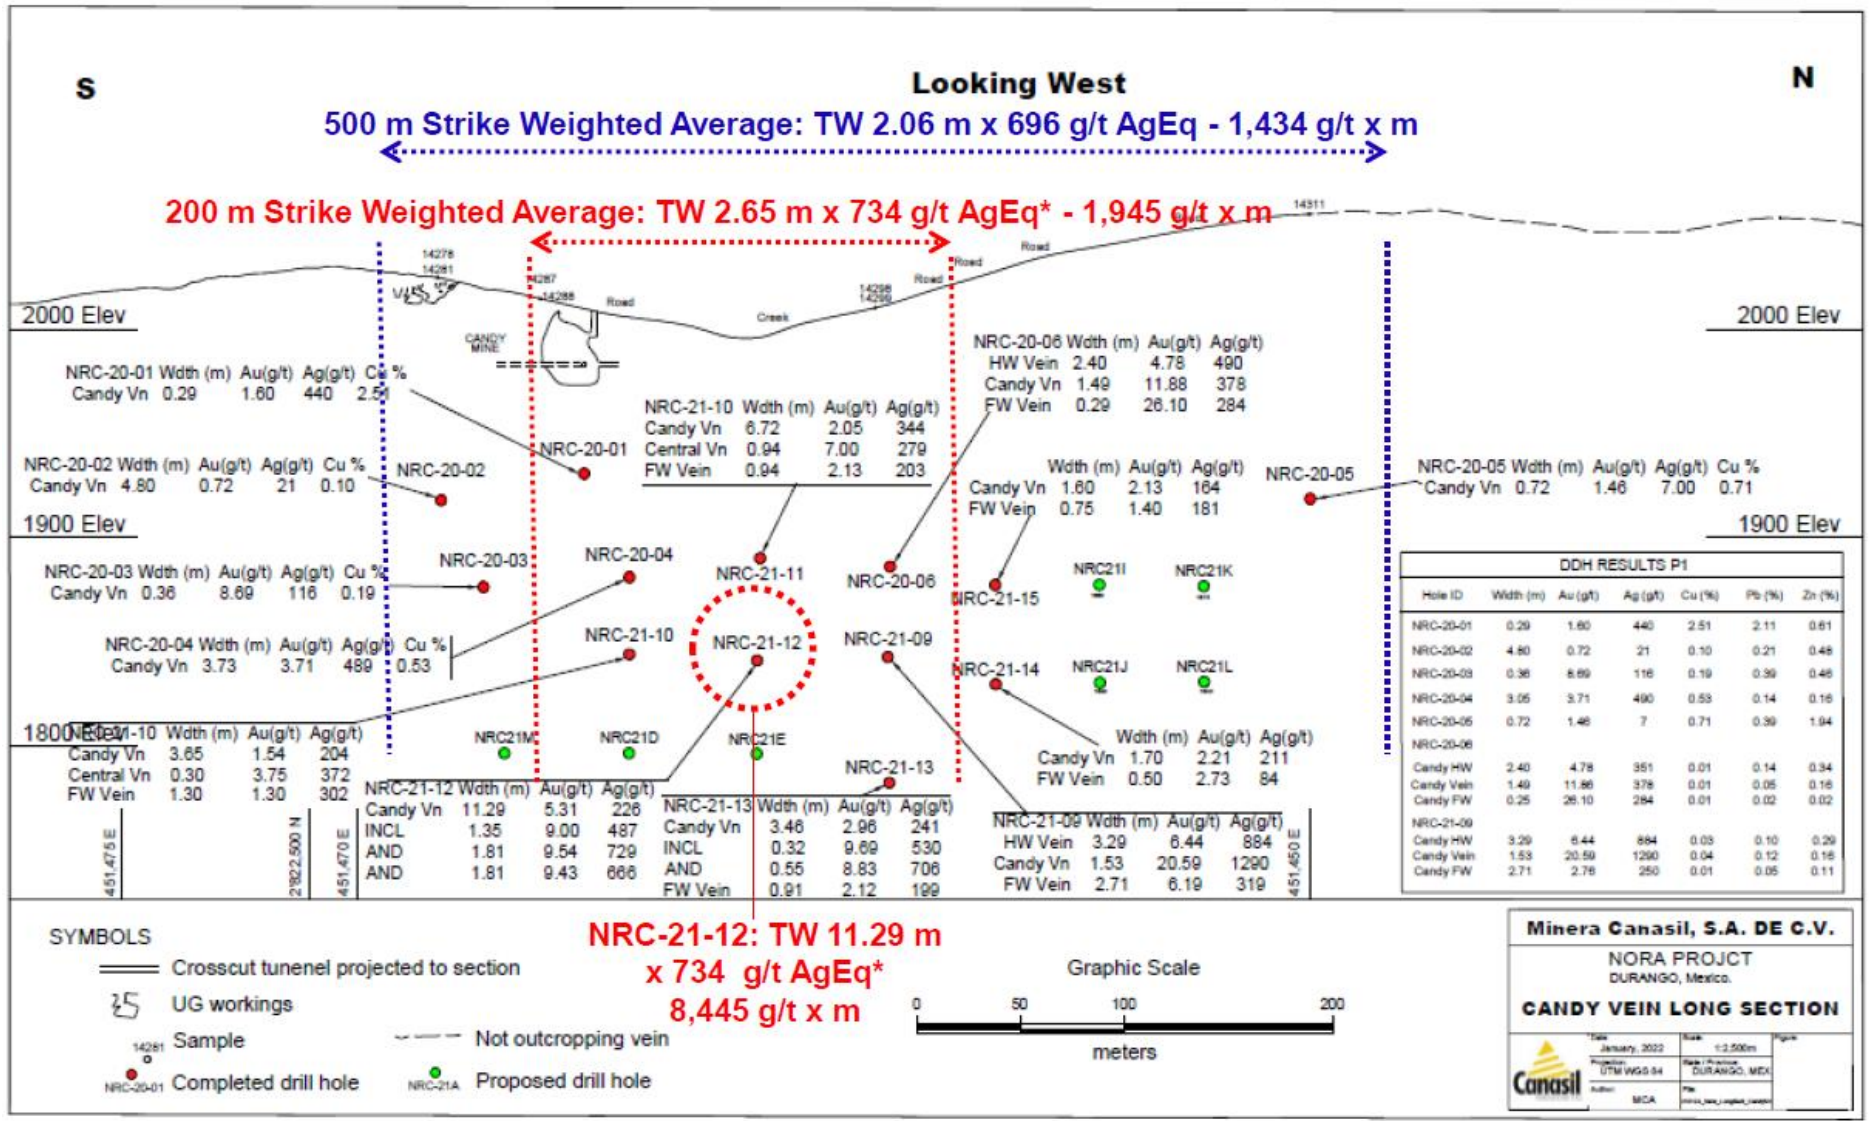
S

Looking West

N

500 m Strike Weighted Average: TW 2.06 m x 696 g/t AgEq - 1,434 g/t x m

200 m Strike Weighted Average: TW 2.65 m x 734 g/t AgEq* - 1,945 g/t x m

14311

Road

14278
14281

VLS

14287
14288

Road

14298
14299

Road

Road

Creek

CANDY MINE

2000 Elev

2000 Elev

NRC-20-01 Wdth (m) Au(g/t) Ag(g/t) Cu %
Candy Vn 0.29 1.60 440 2.51

NRC-21-10 Wdth (m) Au(g/t) Ag(g/t)
Candy Vn 6.72 2.05 344
Central Vn 0.94 7.00 279
FW Vein 0.94 2.13 203

NRC-20-06 Wdth (m) Au(g/t) Ag(g/t)
HW Vein 2.40 4.78 490
Candy Vn 1.49 11.88 378
FW Vein 0.29 26.10 284

NRC-20-01

NRC-20-02 Wdth (m) Au(g/t) Ag(g/t) Cu %
Candy Vn 4.80 0.72 21 0.10

NRC-20-02

Wdth (m) Au(g/t) Ag(g/t)
Candy Vn 1.60 2.13 164
FW Vein 0.75 1.40 181

NRC-20-05

NRC-20-05 Wdth (m) Au(g/t) Ag(g/t) Cu %
Candy Vn 0.72 1.46 7.00 0.71

1900 Elev

1900 Elev

NRC-20-03 Wdth (m) Au(g/t) Ag(g/t) Cu %
Candy Vn 0.36 8.69 116 0.19

NRC-20-03

NRC-20-04

NRC-21-11

NRC-20-06

NRC-21-15

NRC21I

NRC21K

NRC-20-04 Wdth (m) Au(g/t) Ag(g/t) Cu %
Candy Vn 3.73 3.71 489 0.53

NRC-21-10

NRC-21-12

NRC-21-09

NRC-21-14

NRC21J

NRC21L

1800 Elev
NRC-21-10 Wdth (m) Au(g/t) Ag(g/t)
Candy Vn 3.65 1.54 204
Central Vn 0.30 3.75 372
FW Vein 1.30 1.30 302

NRC21M

NRC21D

NRC21E

NRC-21-13

Wdth (m) Au(g/t) Ag(g/t)
Candy Vn 1.70 2.21 211
FW Vein 0.50 2.73 84

NRC-21-12 Wdth (m) Au(g/t) Ag(g/t)
Candy Vn 11.29 5.31 226
INCL 1.35 9.00 487
AND 1.81 9.54 729
AND 1.81 9.43 666

NRC-21-13 Wdth (m) Au(g/t) Ag(g/t)
Candy Vn 3.46 2.96 241
INCL 0.32 9.69 530
AND 0.55 8.83 706
FW Vein 0.91 2.12 199

NRC-21-09 Wdth (m) Au(g/t) Ag(g/t)
HW Vein 3.29 6.44 884
Candy Vn 1.53 20.59 1290
FW Vein 2.71 6.19 319

451,475 E
2822,500 N
451,470 E
451,450 E

DDH RESULTS P1

| Hole ID | Wdth (m) | Au (g/t) | Ag (g/t) | Cu (%) | Pb (%) | Zn (%) |
|---|---|---|---|---|---|---|
| NRC-20-01 | 0.29 | 1.60 | 440 | 2.51 | 2.11 | 0.61 |
| NRC-20-02 | 4.80 | 0.72 | 21 | 0.10 | 0.21 | 0.48 |
| NRC-20-03 | 0.36 | 8.69 | 116 | 0.19 | 0.39 | 0.46 |
| NRC-20-04 | 3.05 | 3.71 | 490 | 0.53 | 0.14 | 0.16 |
| NRC-20-05 | 0.72 | 1.46 | 7 | 0.71 | 0.39 | 1.94 |
| NRC-20-06 | | | | | | |
| Candy HW | 2.40 | 4.78 | 351 | 0.01 | 0.14 | 0.34 |
| Candy Vein | 1.49 | 11.86 | 378 | 0.01 | 0.05 | 0.16 |
| Candy FW | 0.25 | 26.10 | 284 | 0.01 | 0.02 | 0.02 |
| NRC-21-09 | | | | | | |
| Candy HW | 3.29 | 6.44 | 884 | 0.03 | 0.10 | 0.29 |
| Candy Vein | 1.53 | 20.59 | 1290 | 0.04 | 0.12 | 0.16 |
| Candy FW | 2.71 | 2.76 | 250 | 0.01 | 0.05 | 0.11 |

SYMBOLS
Crosscut tunenel projected to section
UG workings
14281 Sample
NRC-20-01 Completed drill hole
Not outcropping vein
NRC-21A Proposed drill hole

NRC-21-12: TW 11.29 m
x 734 g/t AgEq*
8,445 g/t x m

Graphic Scale
0 50 100 200
meters

Minera Canasil, S.A. DE C.V.
NORA PROJCT
DURANGO, Mexico.
CANDY VEIN LONG SECTION
Canasil
Date January, 2022
Scale 1:2,500m
Figure
Projection UTM WGS 84
State / Province DURANGO, MEX
Author MCA
File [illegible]